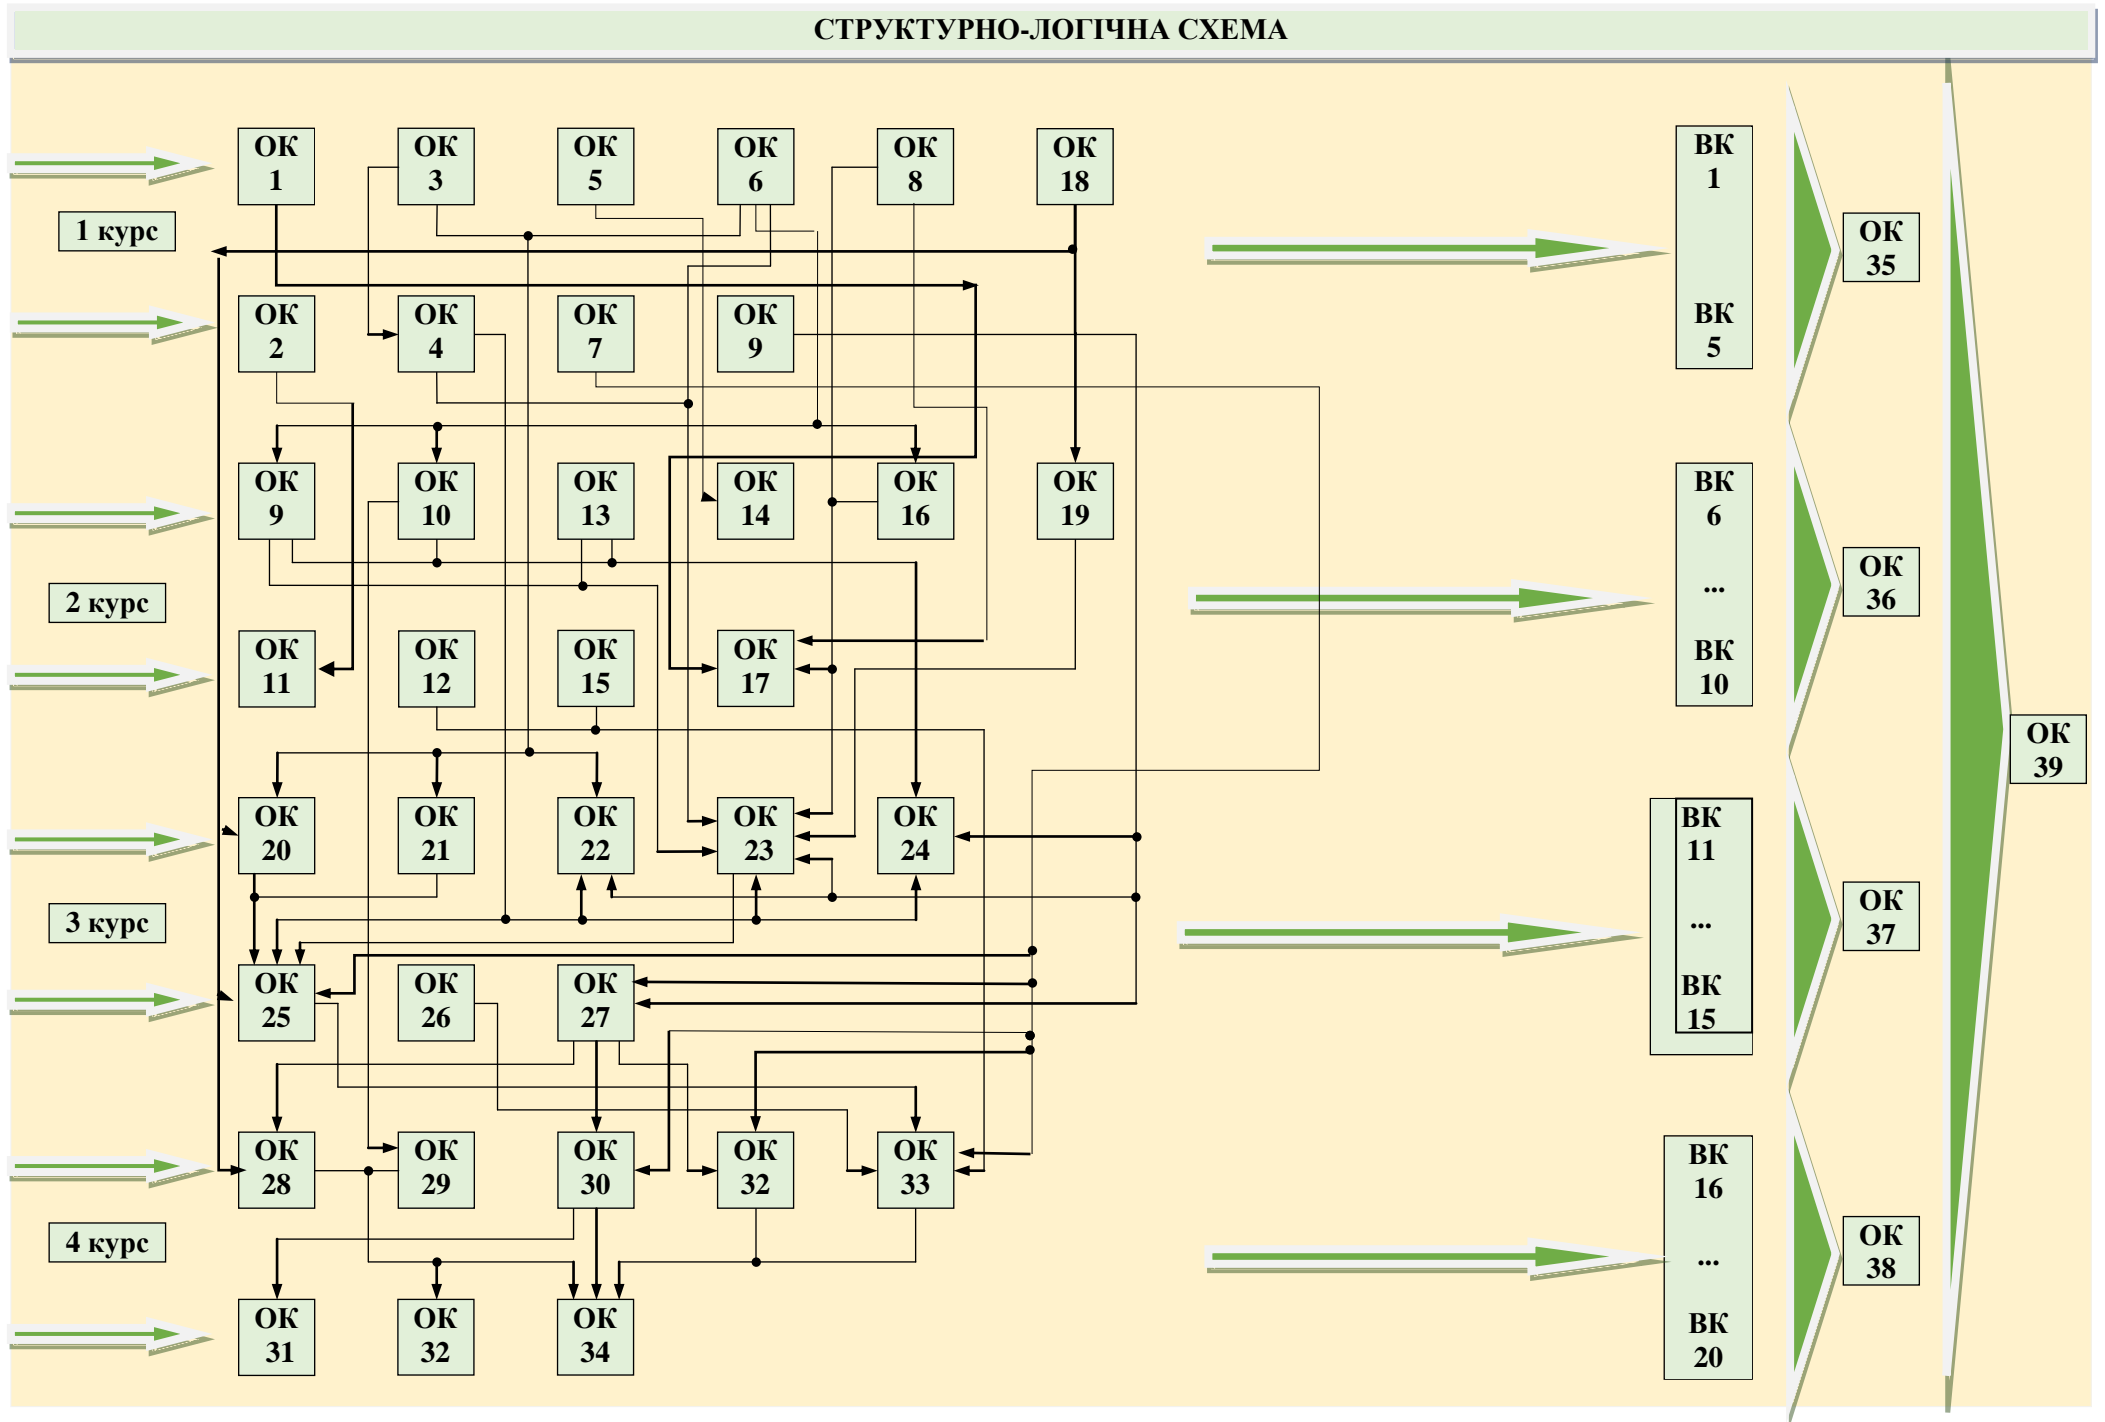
СТРУКТУРНО-ЛОГІЧНА СХЕМА

ОК 1
ОК 3
ОК 5
ОК 6
ОК 8
ОК 18
ВК 1
ВК 5
ОК 35

1 курс

ОК 2
ОК 4
ОК 7
ОК 9

ОК 9
ОК 10
ОК 13
ОК 14
ОК 16
ОК 19
ВК 6
...
ВК 10
ОК 36

2 курс

ОК 11
ОК 12
ОК 15
ОК 17

ОК 20
ОК 21
ОК 22
ОК 23
ОК 24
ВК 11
...
ВК 15
ОК 37
ОК 39

3 курс

ОК 25
ОК 26
ОК 27

ОК 28
ОК 29
ОК 30
ОК 32
ОК 33
ВК 16
...
ВК 20
ОК 38

4 курс

ОК 31
ОК 32
ОК 34